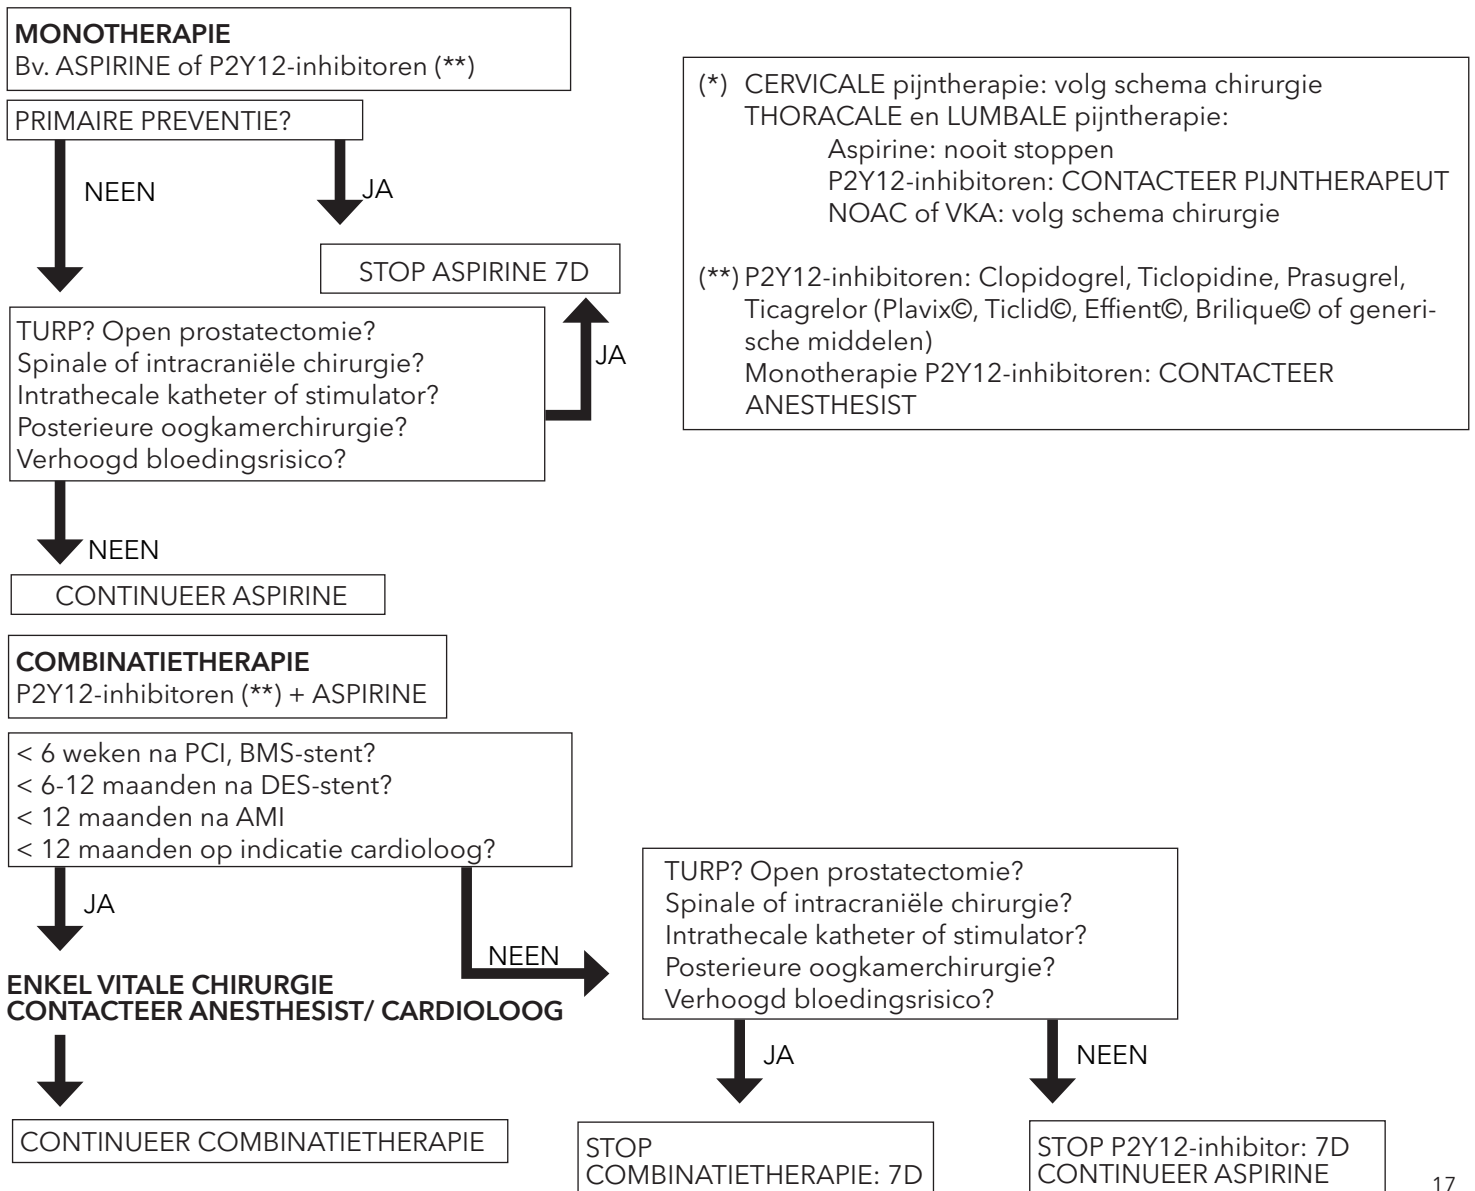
**MONOTHERAPIE**
Bv. ASPIRINE of P2Y12-inhibitoren (**)

PRIMAIRE PREVENTIE?

NEEN

JA

STOP ASPIRINE 7D

TURP? Open prostatectomie?
Spinale of intracraniële chirurgie?
Intrathecale katheter of stimulator?
Posterieure oogkamerchirurgie?
Verhoogd bloedingsrisico?

JA

NEEN

CONTINUEER ASPIRINE

(*) CERVICALE pijntherapie: volg schema chirurgie
THORACALE en LUMBALE pijntherapie:
Aspirine: nooit stoppen
P2Y12-inhibitoren: CONTACTEER PIJNTHERAPEUT
NOAC of VKA: volg schema chirurgie

(**) P2Y12-inhibitoren: Clopidogrel, Ticlopidine, Prasugrel, Ticagrelor (Plavix©, Ticlid©, Effient©, Brilique© of generische middelen)
Monotherapie P2Y12-inhibitoren: CONTACTEER ANESTHESIST

**COMBINATIETHERAPIE**
P2Y12-inhibitoren (**) + ASPIRINE

< 6 weken na PCI, BMS-stent?
< 6-12 maanden na DES-stent?
< 12 maanden na AMI
< 12 maanden op indicatie cardioloog?

JA

**ENKEL VITALE CHIRURGIE**
**CONTACTEER ANESTHESIST/ CARDIOLOOG**

CONTINUEER COMBINATIETHERAPIE

NEEN

TURP? Open prostatectomie?
Spinale of intracraniële chirurgie?
Intrathecale katheter of stimulator?
Posterieure oogkamerchirurgie?
Verhoogd bloedingsrisico?

JA

NEEN

STOP
COMBINATIETHERAPIE: 7D

STOP P2Y12-inhibitor: 7D
CONTINUEER ASPIRINE

17